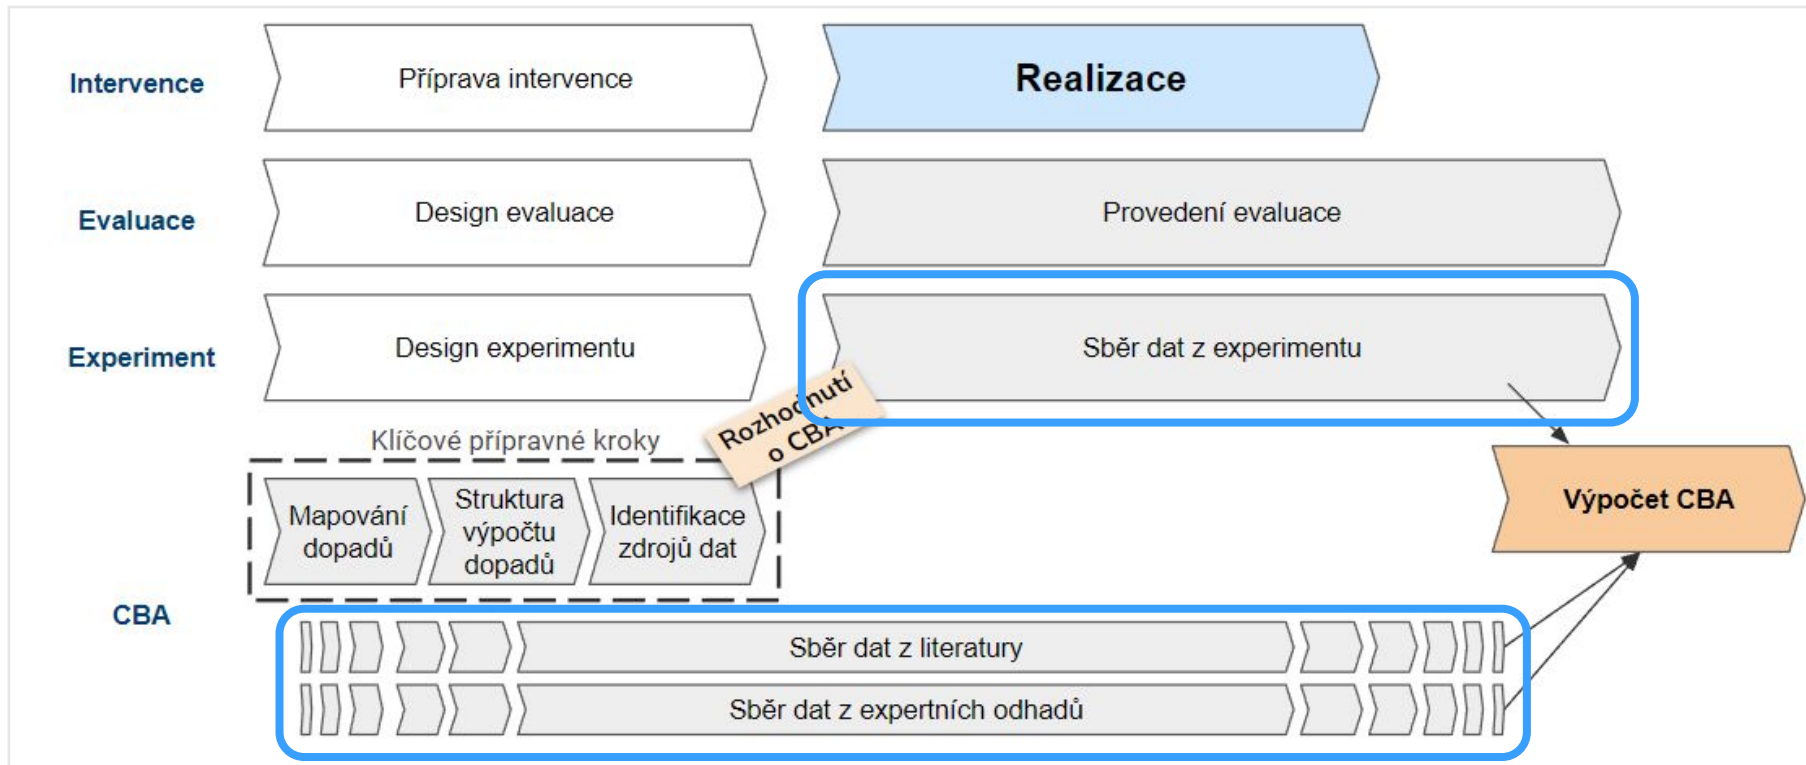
Intervence

Příprava intervence

Realizace

Evaluace

Design evaluace

Provedení evaluace

Experiment

Design experimentu

Sběr dat z experimentu

Rozhodnutí o CBA

Klíčové přípravné kroky

Mapování dopadů

Struktura výpočtu dopadů

Identifikace zdrojů dat

Výpočet CBA

CBA

Sběr dat z literatury

Sběr dat z expertních odhadů